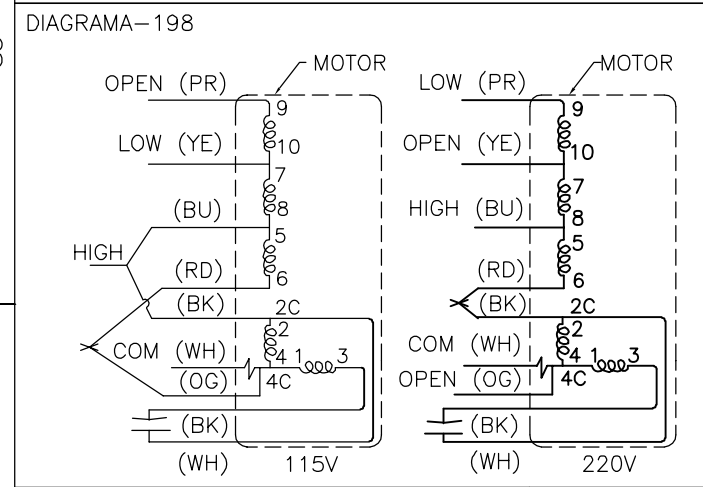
DIAGRAMA—198

MOTOR
OPEN (PR)
9
LOW (YE)
10
7
(BU)
8
HIGH
5
(RD)
6
(BK)
2C
2
COM (WH)
4
1
3
(OG)
4C
(BK)
(WH)
115V

MOTOR
LOW (PR)
9
OPEN (YE)
10
7
HIGH (BU)
8
5
(RD)
6
(BK)
2C
2
COM (WH)
4
1
3
OPEN (OG)
4C
(BK)
(WH)
220V